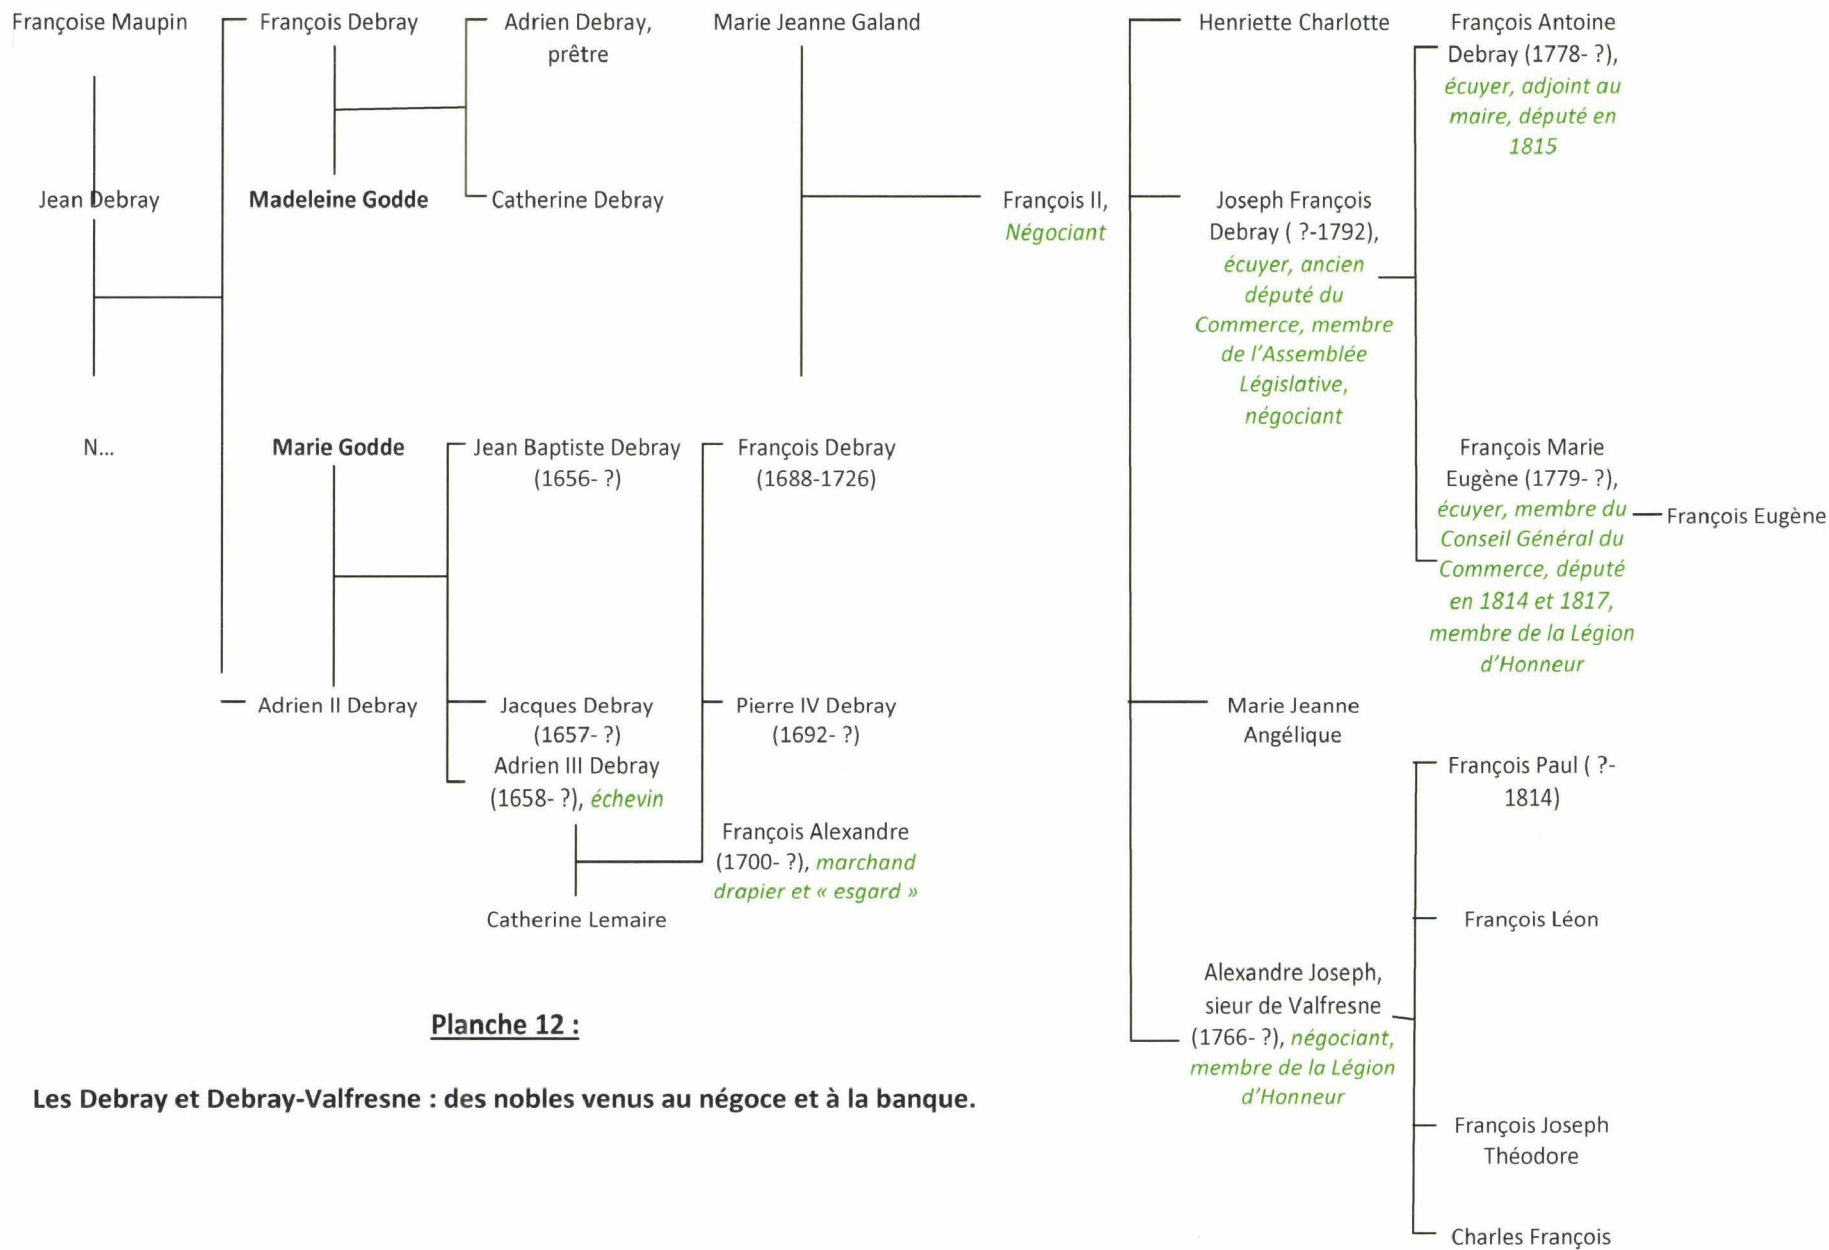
Françoise Maupin

Jean Debray

N...

François Debray

Madeleine Godde

Marie Godde

Adrien II Debray

Adrien Debray, prêtre

Catherine Debray

Jean Baptiste Debray (1656- ?)

Jacques Debray (1657- ?)

Adrien III Debray (1658- ?), échevin

Catherine Lemaire

Marie Jeanne Galand

François Debray (1688-1726)

Pierre IV Debray (1692- ?)

François Alexandre (1700- ?), marchand drapier et « esgard »

François II, Négociant

Henriette Charlotte

Joseph François Debray ( ?-1792), écuyer, ancien député du Commerce, membre de l'Assemblée Législative, négociant

Marie Jeanne Angélique

Alexandre Joseph, sieur de Valfresne (1766- ?), négociant, membre de la Légion d'Honneur

François Antoine Debray (1778- ?), écuyer, adjoint au maire, député en 1815

François Marie Eugène (1779- ?), écuyer, membre du Conseil Général du Commerce, député en 1814 et 1817, membre de la Légion d'Honneur

François Eugène

François Paul ( ?-1814)

François Léon

François Joseph Théodore

Charles François

Planche 12 :

Les Debray et Debray-Valfresne : des nobles venus au négoce et à la banque.